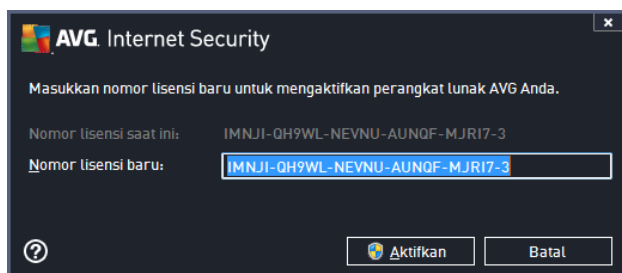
AVG. Internet Security

×

Masukkan nomor lisensi baru untuk mengaktifkan perangkat lunak AVG Anda.

Nomor lisensi saat ini: IMNJI-QH9WL-NEVNU-AUNQF-MJRI7-3

Nomor lisensi baru: IMNJI-QH9WL-NEVNU-AUNQF-MJRI7-3

?

Aktifkan

Batal